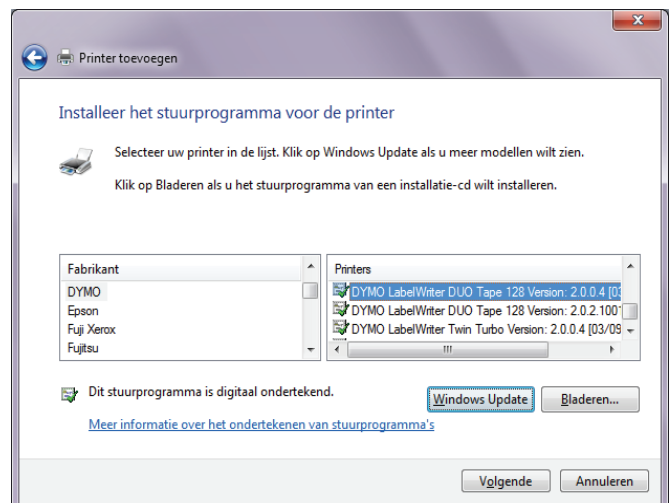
Printer toevoegen

Installeer het stuurprogramma voor de printer

Selecteer uw printer in de lijst. Klik op Windows Update als u meer modellen wilt zien.

Klik op Bladeren als u het stuurprogramma van een installatie-cd wilt installeren.

| Fabrikant |
|---|
| DYMO |
| Epson |
| Fuji Xerox |
| Fujitsu |

| Printers |
|---|
| DYMO LabelWriter DUO Tape 128 Version: 2.0.0.4 [03 |
| DYMO LabelWriter DUO Tape 128 Version: 2.0.2.100 |
| DYMO LabelWriter Twin Turbo Version: 2.0.0.4 [03/09 |

Dit stuurprogramma is digitaal ondertekend.

Windows Update

Bladeren...

Meer informatie over het ondertekenen van stuurprogramma's

Volgende

Annuleren